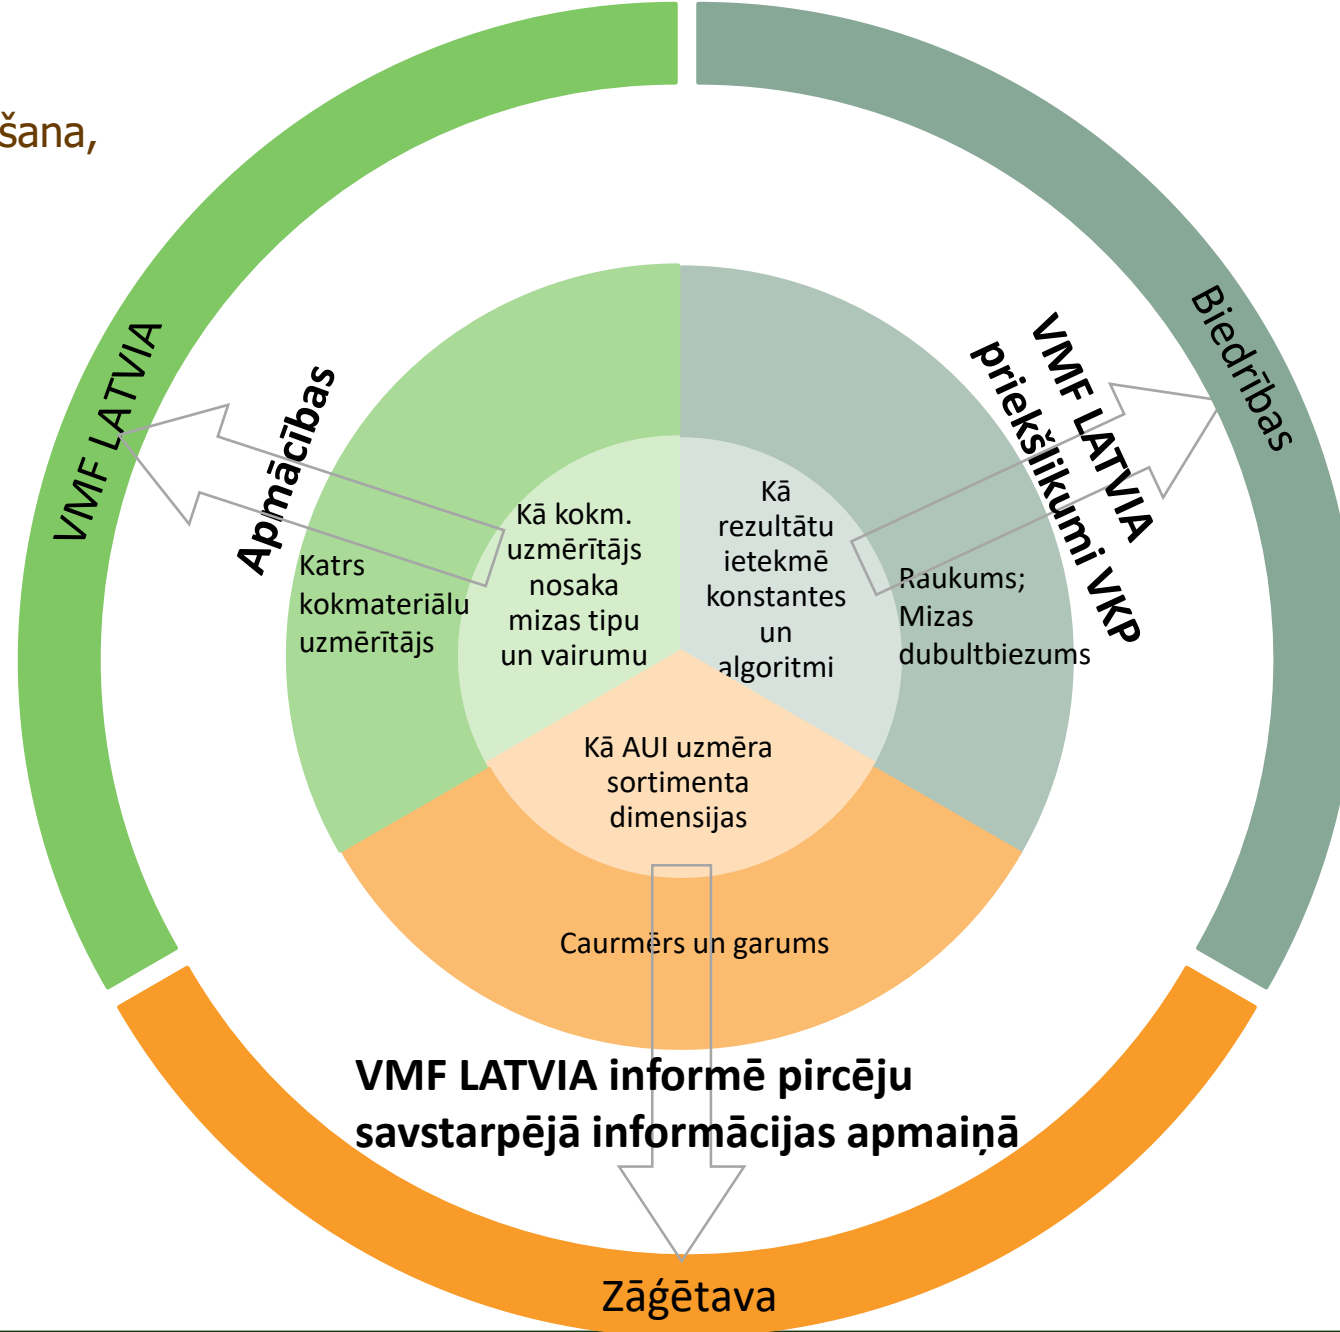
šana,

VMF LATVIA

Biedrības

Apmācības

VMF LATVIA priekšlikumi VKP

Katrs kokmateriālu uzmērītājs

Kā kokm. uzmērītājs nosaka mizas tipu un vairumu

Kā rezultātu ietekmē konstantes un algoritmi

Raukums; Mizas dubultbiezums

Kā AUI uzmēra sortimenta dimensijas

Caurmērs un garums

VMF LATVIA informē pircēju savstarpējā informācijas apmaiņā

Zāģētava